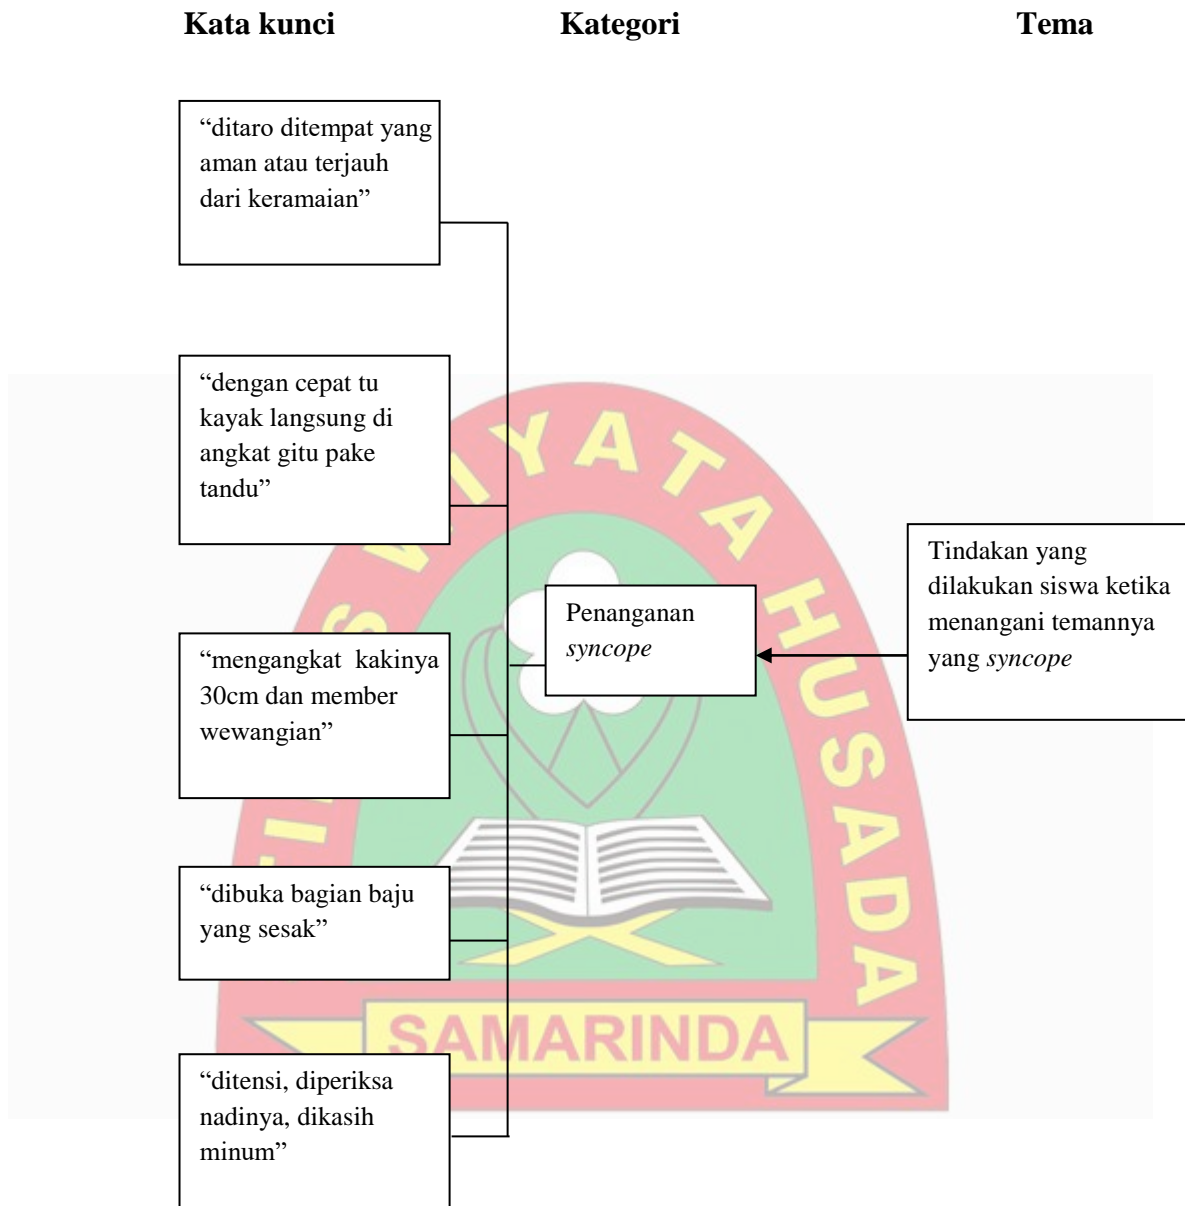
Kata kunci

Kategori

Tema

“ditaro ditempat yang aman atau terjauh dari keramaian”

“dengan cepat tu kayak langsung di angkat gitu pake tandu”

“mengangkat kakinya 30cm dan member wewangian”

“dibuka bagian baju yang sesak”

“ditensi, diperiksa nadinya, dikasih minum”

Penanganan *syncope*

Tindakan yang dilakukan siswa ketika menangani temannya yang *syncope*

YATA HUSADA

SAMARINDA